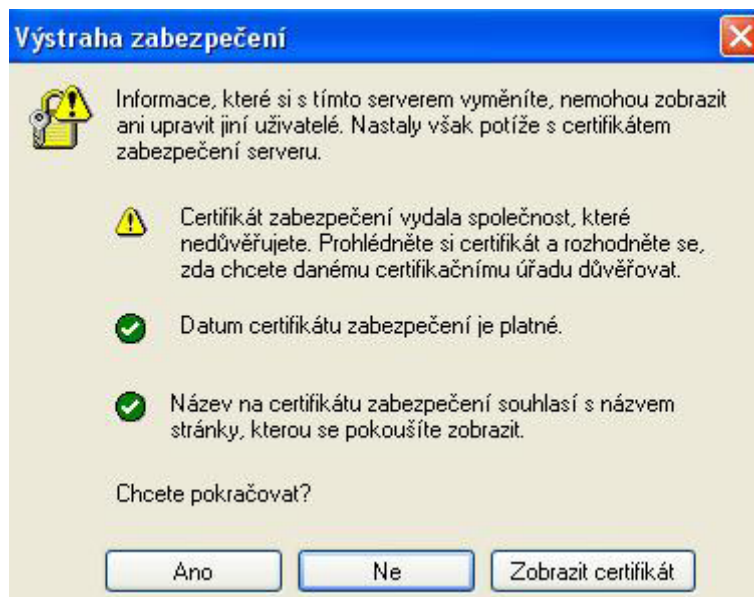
Výstraha zabezpečení

Informace, které si s tímto serverem vyměníte, nemohou zobrazit ani upravit jiní uživatelé. Nastaly však potíže s certifikátem zabezpečení serveru.

Certifikát zabezpečení vydala společnost, které nedůvěřujete. Prohlédněte si certifikát a rozhodněte se, zda chcete danému certifikačnímu úřadu důvěřovat.

Datum certifikátu zabezpečení je platné.

Název na certifikátu zabezpečení souhlasí s názvem stránky, kterou se pokoušíte zobrazit.

Chcete pokračovat?

Ano

Ne

Zobrazit certifikát